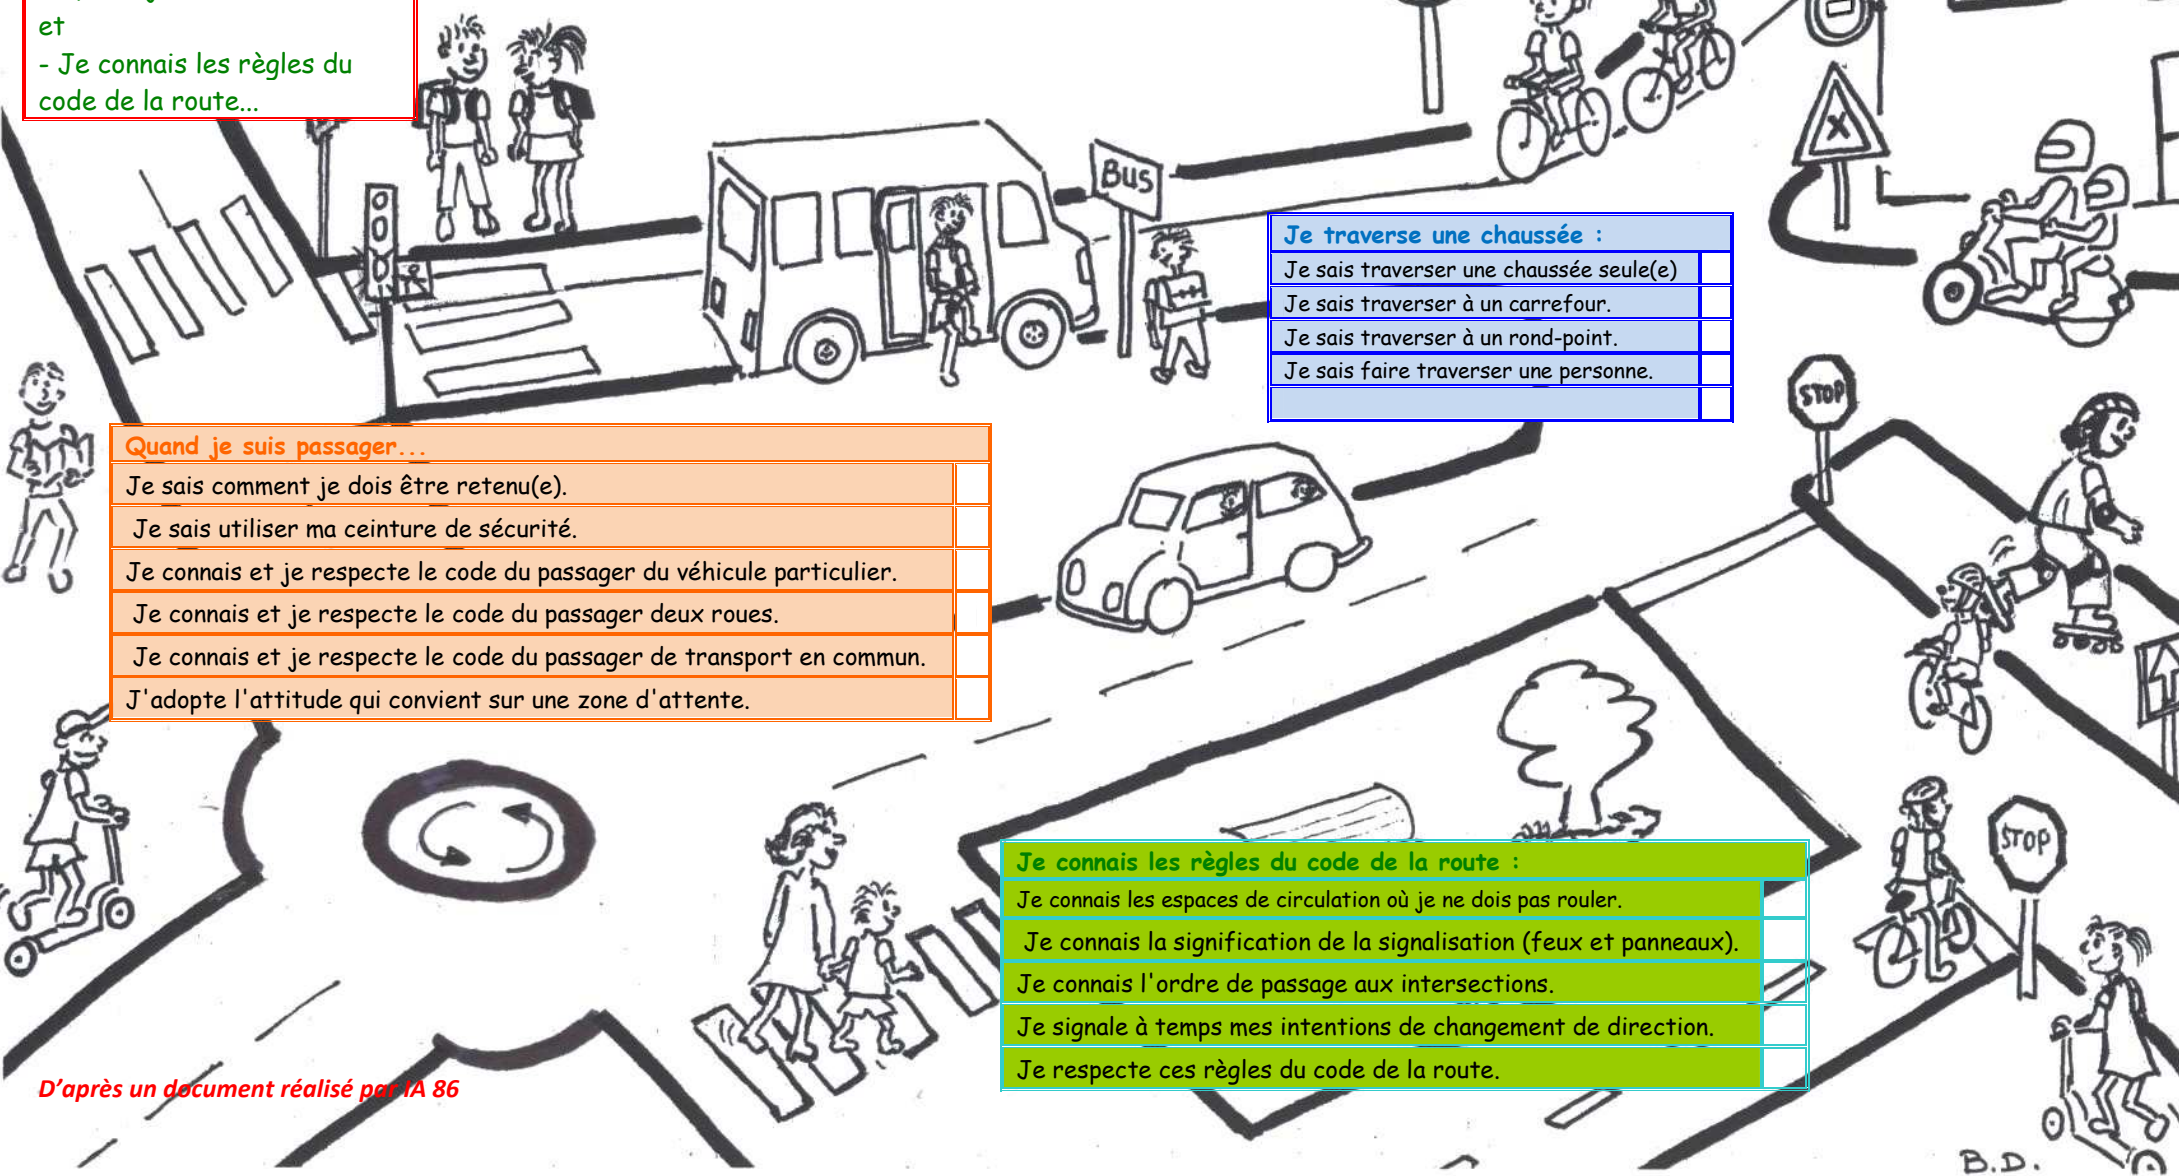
et
- Je connais les règles du code de la route...

Bus

| Je traverse une chaussée : | |
|---|---|
| Je sais traverser une chaussée seule(e) | |
| Je sais traverser à un carrefour. | |
| Je sais traverser à un rond-point. | |
| Je sais faire traverser une personne. | |
| | |

STOP

| Quand je suis passager... | |
|---|---|
| Je sais comment je dois être retenu(e). | |
| Je sais utiliser ma ceinture de sécurité. | |
| Je connais et je respecte le code du passager du véhicule particulier. | |
| Je connais et je respecte le code du passager deux roues. | |
| Je connais et je respecte le code du passager de transport en commun. | |
| J'adopte l'attitude qui convient sur une zone d'attente. | |

| Je connais les règles du code de la route : | |
|---|---|
| Je connais les espaces de circulation où je ne dois pas rouler. | |
| Je connais la signification de la signalisation (feux et panneaux). | |
| Je connais l'ordre de passage aux intersections. | |
| Je signale à temps mes intentions de changement de direction. | |
| Je respecte ces règles du code de la route. | |

STOP

D'après un document réalisé par IA 86

B.D.